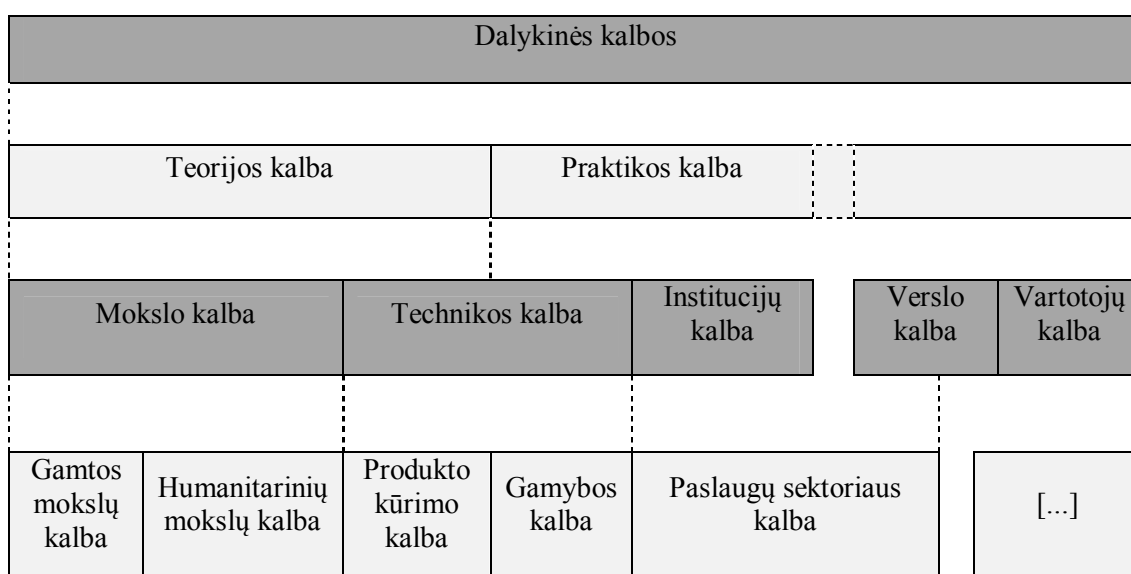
Dalykinės kalbos

Teorijos kalba

Praktikos kalba

Mokslo kalba

Technikos kalba

Institucijų kalba

Verslo kalba

Vartotojų kalba

Gamtos mokslų kalba

Humanitarinių mokslų kalba

Produkto kūrimo kalba

Gamybos kalba

Paslaugų sektoriaus kalba

[...]